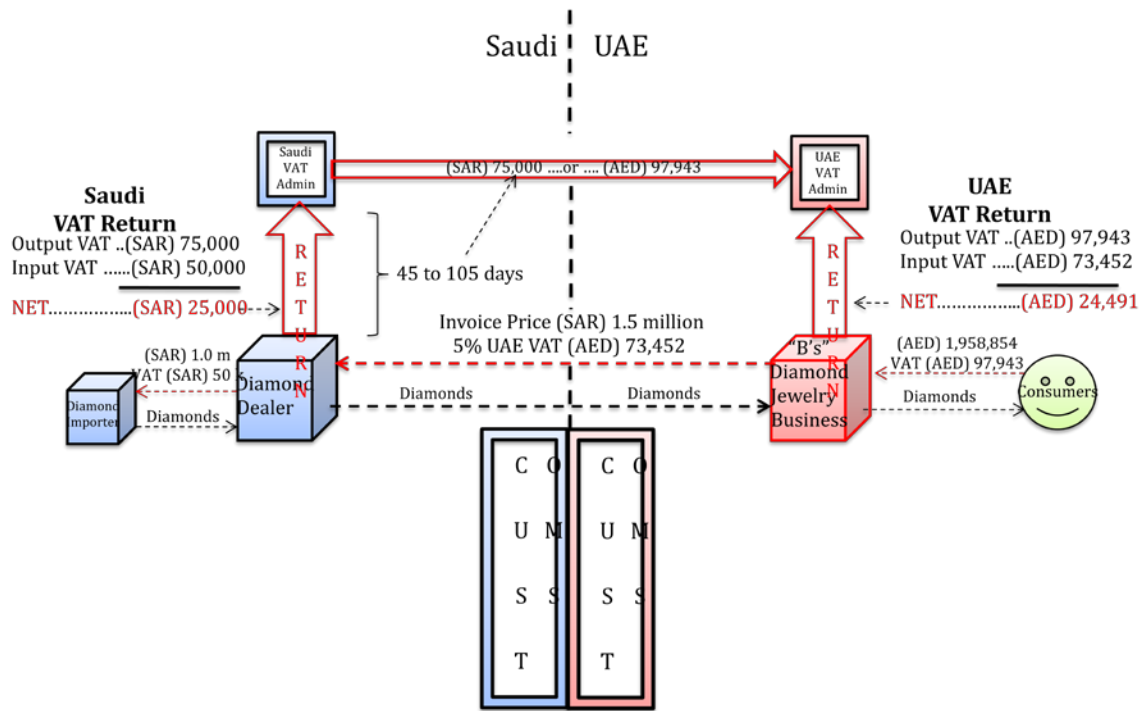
Saudi UAE

Saudi VAT Admin

(SAR) 75,000 ....or .... (AED) 97,943

UAE VAT Admin

Saudi
VAT Return
Output VAT ..(SAR) 75,000
Input VAT ......(SAR) 50,000

NET.................(SAR) 25,000

R E T U R N

45 to 105 days

UAE
VAT Return
Output VAT ..(AED) 97,943
Input VAT .....(AED) 73,452

NET.................(AED) 24,491

R E T U R N

Invoice Price (SAR) 1.5 million
5% UAE VAT (AED) 73,452

(SAR) 1.0 m
VAT (SAR) 50 k

Diamond Importer

Diamonds

Diamond Dealer

Diamonds

Diamonds

"B's" Diamond Jewelry Business

(AED) 1,958,854
VAT (AED) 97,943

Diamonds

Consumers

C O U S T
O M S

C O U S T
O M S